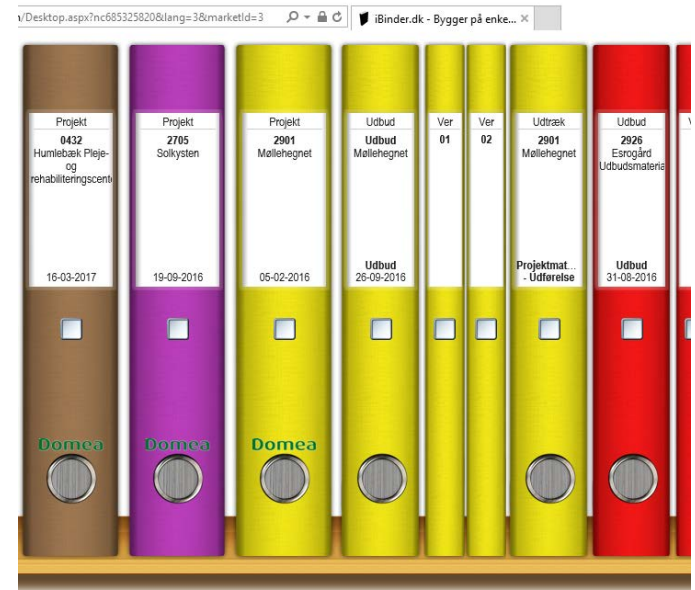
n/Desktop.aspx?nc685325820&lang=3&marketId=3

iBinder.dk - Bygger på enke... ×

Projekt
0432
Humlebæk Pleje- og rehabiliteringscent
16-03-2017
Domea

Projekt
2705
Solkysten
19-09-2016
Domea

Projekt
2901
Møllehegnet
05-02-2016
Domea

Udbud
Udbud
Møllehegnet
Udbud
26-09-2016

Ver
01

Ver
02

Udtræk
2901
Møllehegnet
Projektmat...
- Udførelse

Udbud
2926
Esrogård
Udbudsmateria
Udbud
31-08-2016

V